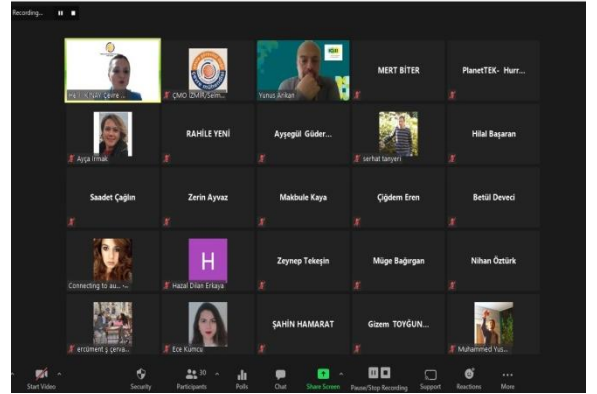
Recording...

HALİL İNAY Çevre ...
ÇMO İZMİR/Sem...
Yunus Arıkan
MERT BİTER
PlanetTEK- Hurr...

Ayça Irmak
RAHİLE YENİ
Ayşegül Güder...
serhat tanyeri
Hilal Başaran

Saadet Çağlın
Zerin Ayvaz
Makbule Kaya
Çiğdem Eren
Betül Deveci

Connecting to au...
H
Hazal Dilan Erkaya
Zeynep Tekeşin
Müge Bağırgan
Nihan Öztürk

ercüment ş çerva...
Ece Kumcu
ŞAHİN HAMARAT
Gizem TOYGUN...
Muhammed Yus...

Start Video
Security
30
Participants
Polls
Chat
Share Screen
Pause/Stop Recording
Support
Reactions
More